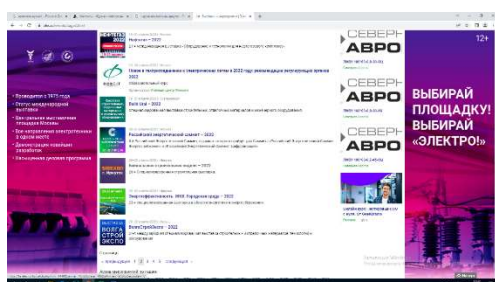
• Проводится с 1975 года
• Статус международной выставки
• Все деловые мероприятия – площадка Москвы
• Все направления электротехники в одном месте
• Демонстрация новинок – заводами
• Насыщенная деловая программа

Нефтегаз – 2022

Новое в теплоснабжении и электрическом пути в 2022 году: реализующие инструменты времени 2022

Electrical – 2022

Российский энергетический саммит – 2022

Энергосбережение – 2022

ВолгаСтройЭкспо – 2022

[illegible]

СЕВЕРН АВРО
СЕВЕРН АВРО
СЕВЕРН АВРО

12+

ВЫБИРАЙ ПЛОЩАДКУ! ВЫБИРАЙ «ЭЛЕКТРО!»